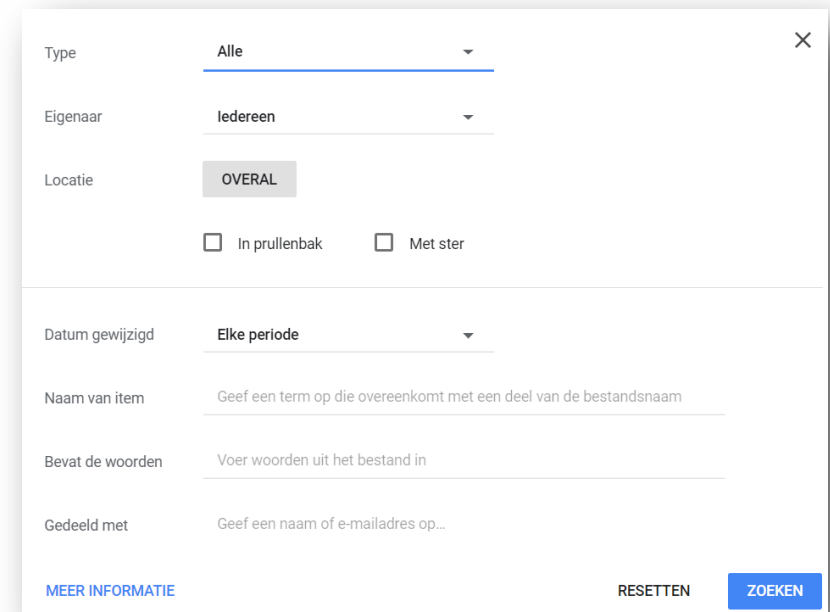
Type
Alle

Eigenaar
Iedereen

Locatie
OVERAL

In prullenbak
Met ster

Datum gewijzigd
Elke periode

Naam van item
Geef een term op die overeenkomt met een deel van de bestandsnaam

Bevat de woorden
Voer woorden uit het bestand in

Gedeeld met
Geef een naam of e-mailadres op...

MEER INFORMATIE
RESETTEN
ZOEKEN